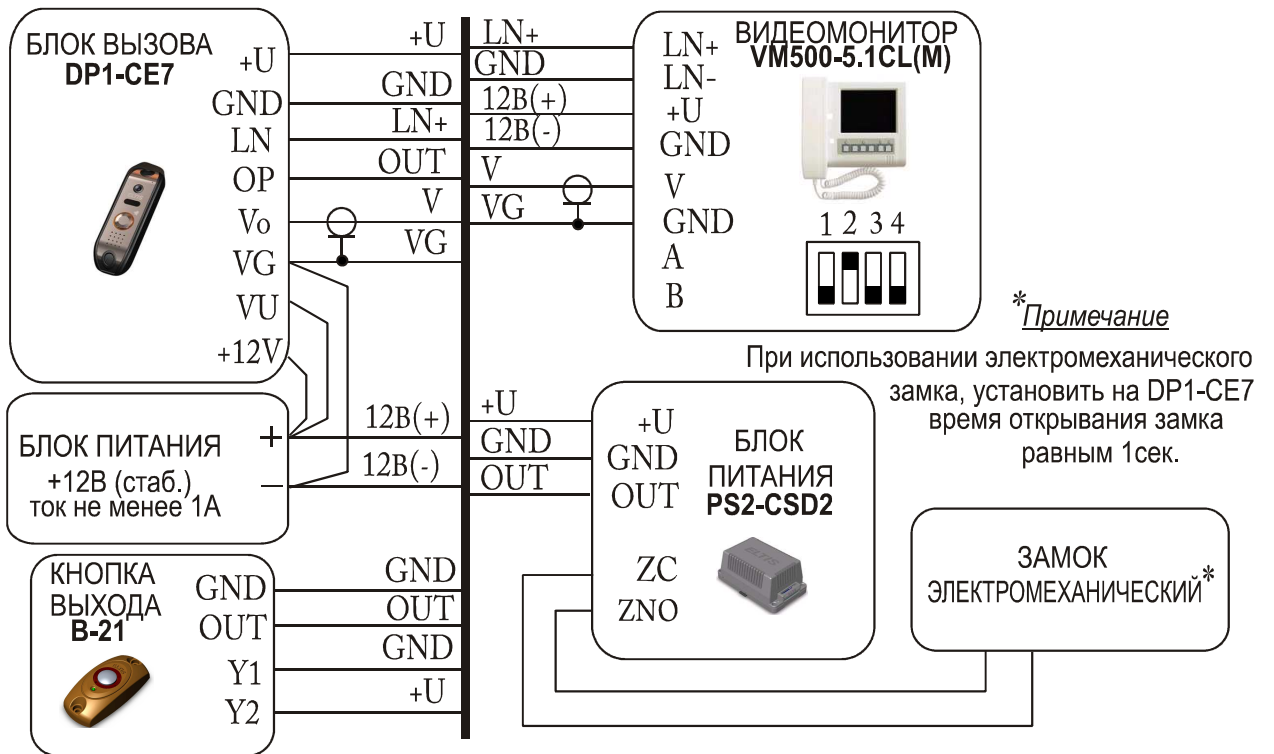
БЛОК ВЫЗОВА
DP1-CE7
+U
GND
LN
OP
Vo
VG
VU
+12V

+U
GND
LN+
OUT
V
VG

LN+
GND
12В(+)
12В(-)
V
VG

ВИДЕОМОНИТОР
VM500-5.1CL(M)
LN+
LN-
+U
GND
V
GND
A
B
1 2 3 4

*Примечание
При использовании электромеханического замка, установить на DP1-CE7 время открывания замка равным 1сек.

БЛОК ПИТАНИЯ
+12В (стаб.)
ток не менее 1А
+
–
12В(+)
12В(-)

+U
GND
OUT

+U
GND
OUT
БЛОК
ПИТАНИЯ
PS2-CSD2
ZC
ZNO

ЗАМОК
ЭЛЕКТРОМЕХАНИЧЕСКИЙ*

КНОПКА
ВЫХОДА
В-21
GND
OUT
Y1
Y2

GND
OUT
GND
+U